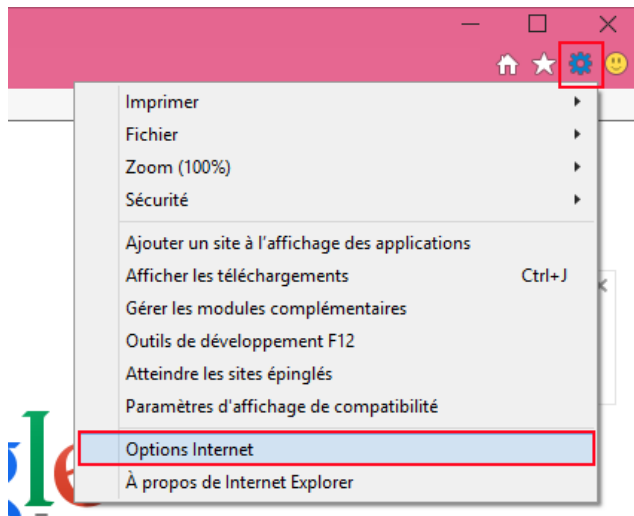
Imprimer
Fichier
Zoom (100%)
Sécurité

Ajouter un site à l'affichage des applications
Afficher les téléchargements Ctrl+J
Gérer les modules complémentaires
Outils de développement F12
Atteindre les sites épinglés
Paramètres d'affichage de compatibilité

Options Internet
À propos de Internet Explorer